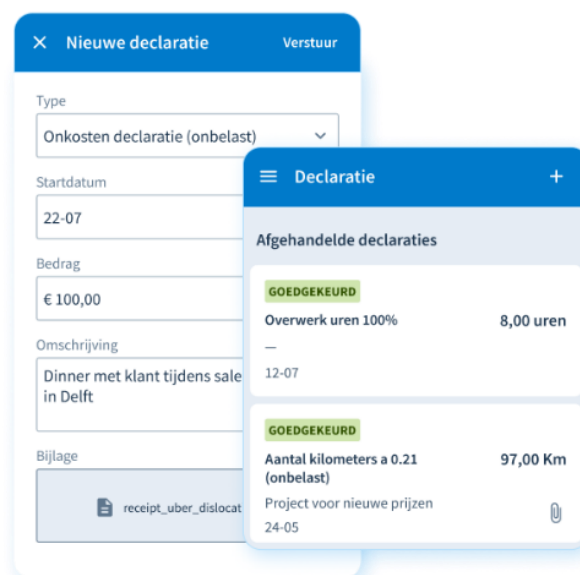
× Nieuwe declaratie
Verstuur

Type
Onkosten declaratie (onbelast)

Startdatum
22-07

Bedrag
€ 100,00

Omschrijving
Dinner met klant tijdens sale in Delft

Bijlage
receipt_uber_dislocat

Declaratie
+

Afgehandelde declaraties

GOEDGEKEURD
Overwerk uren 100%
8,00 uren
—
12-07

GOEDGEKEURD
Aantal kilometers a 0.21 (onbelast)
97,00 Km
Project voor nieuwe prijzen
24-05